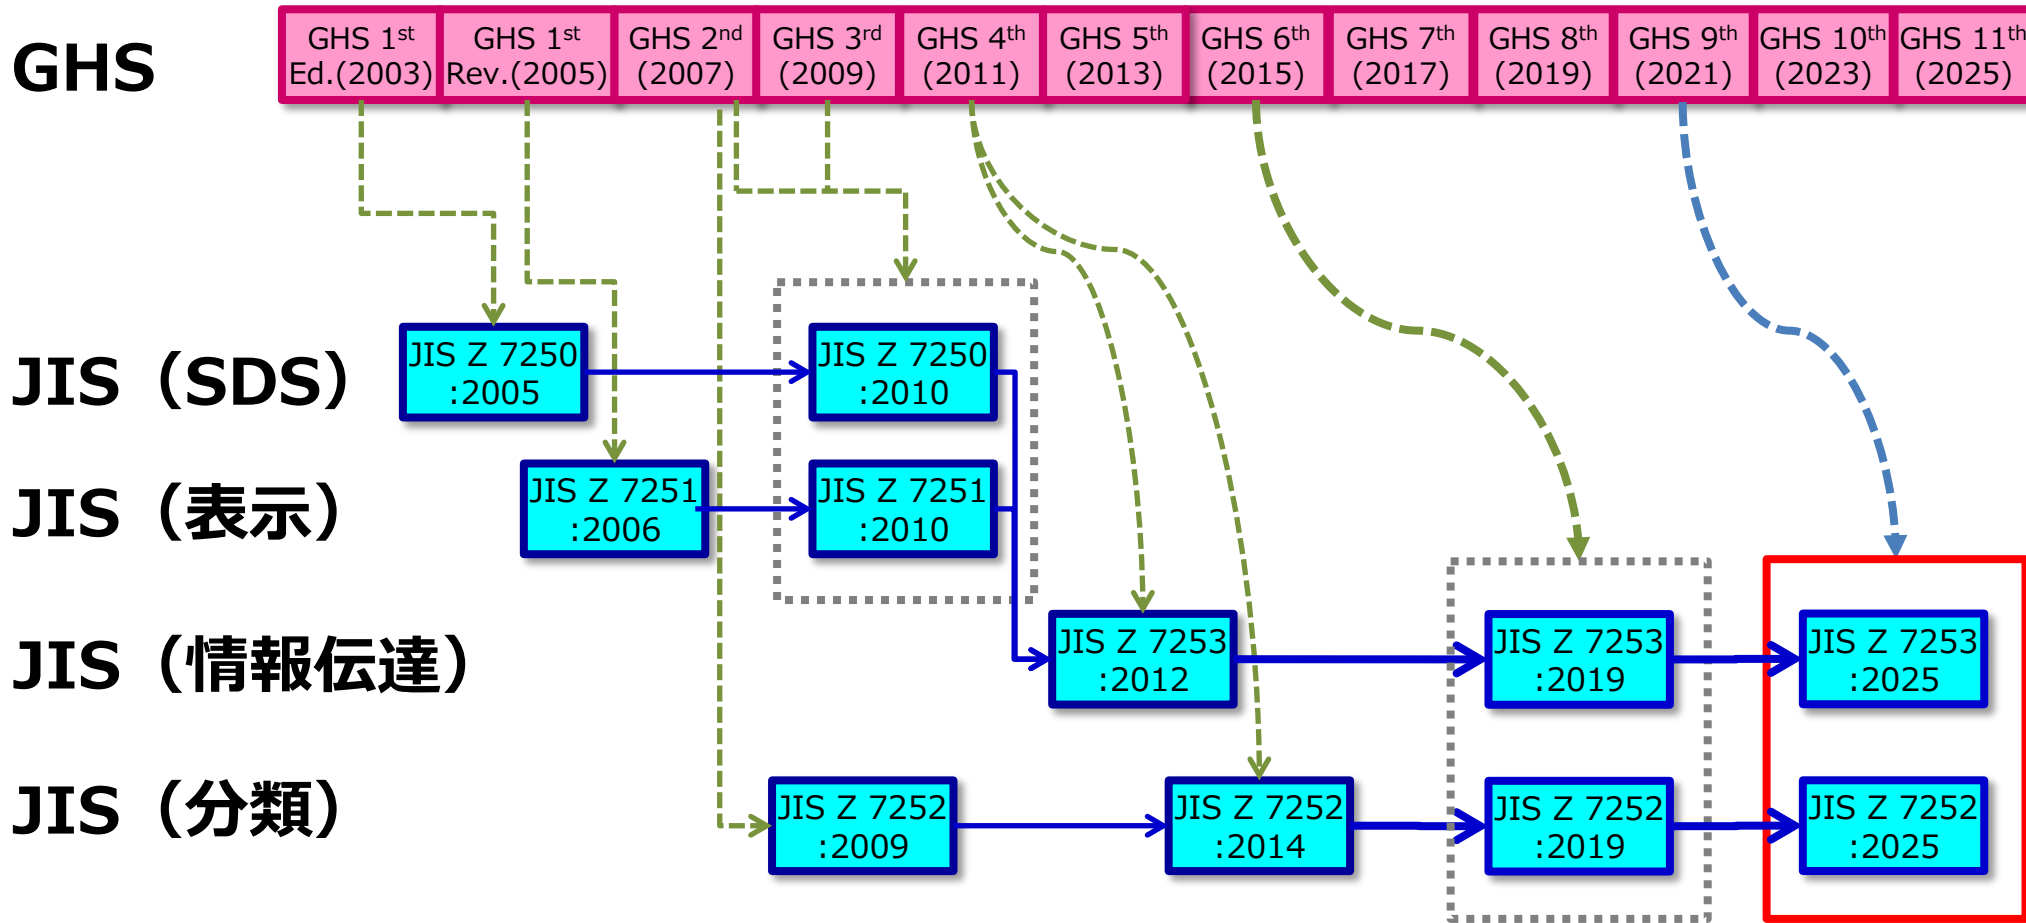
GHS

GHS 1$^{st}$ Ed.(2003)

GHS 1$^{st}$ Rev.(2005)

GHS 2$^{nd}$ (2007)

GHS 3$^{rd}$ (2009)

GHS 4$^{th}$ (2011)

GHS 5$^{th}$ (2013)

GHS 6$^{th}$ (2015)

GHS 7$^{th}$ (2017)

GHS 8$^{th}$ (2019)

GHS 9$^{th}$ (2021)

GHS 10$^{th}$ (2023)

GHS 11$^{th}$ (2025)

JIS（SDS）

JIS Z 7250 :2005

JIS Z 7250 :2010

JIS（表示）

JIS Z 7251 :2006

JIS Z 7251 :2010

JIS（情報伝達）

JIS Z 7253 :2012

JIS Z 7253 :2019

JIS Z 7253 :2025

JIS（分類）

JIS Z 7252 :2009

JIS Z 7252 :2014

JIS Z 7252 :2019

JIS Z 7252 :2025